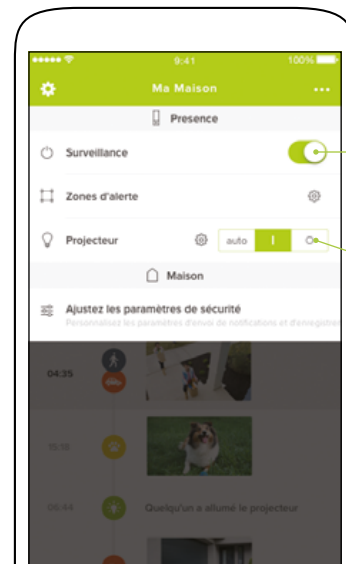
9:41
100%

Ma Maison

Presence

Surveillance

Zones d'alerte

Projecteur

auto

I

O

Maison

Ajustez les paramètres de sécurité

Personnalisez les paramètres d'envoi de notifications et d'enregistre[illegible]

04:35

15:10

05:44

Quelqu'un a allumé le projecteur